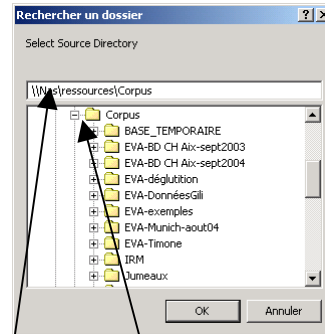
Rechercher un dossier

?

Select Source Directory

\\Nas\ressources\Corpus

Corpus
BASE_TEMPORAIRE
EVA-BD CH Aix-sept2003
EVA-BD CH Aix-sept2004
EVA-déglutition
EVA-DonnéesGili
EVA-exemples
EVA-Munich-aout04
EVA-Timone
IRM
Jumeaux

OK
Annuler